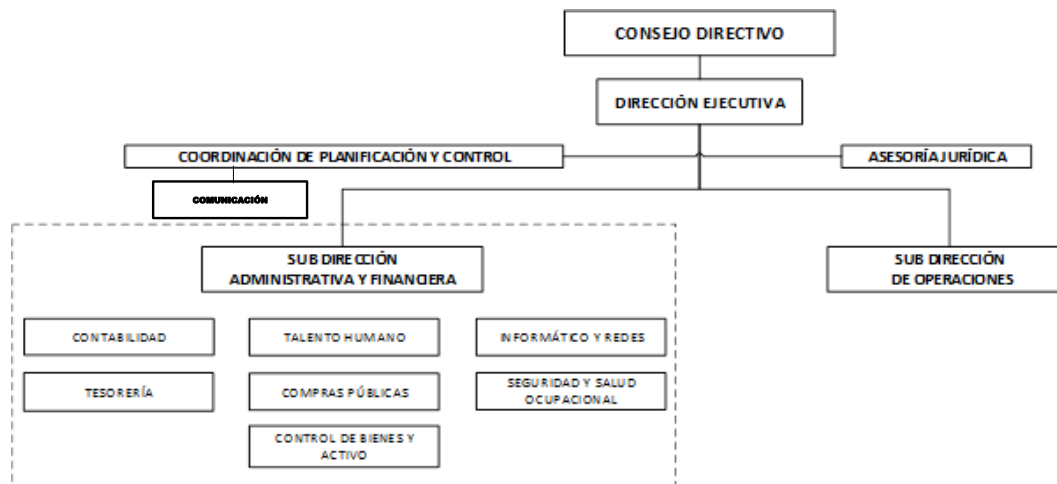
CONSEJO DIRECTIVO

DIRECCIÓN EJECUTIVA

COORDINACIÓN DE PLANIFICACIÓN Y CONTROL

ASESORÍA JURÍDICA

COMUNICACIÓN

SUB DIRECCIÓN ADMINISTRATIVA Y FINANCIERA

SUB DIRECCIÓN DE OPERACIONES

CONTABILIDAD

TALENTO HUMANO

INFORMÁTICO Y REDES

TESORERÍA

COMPRAS PÚBLICAS

SEGURIDAD Y SALUD OCUPACIONAL

CONTROL DE BIENES Y ACTIVO